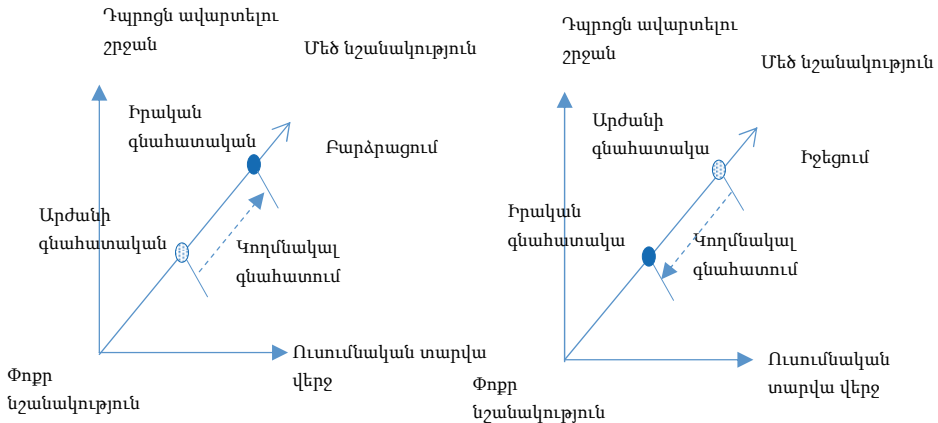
Դպրոցն ավարտելու շրջան

Մեծ նշանակություն

Իրական գնահատական

Բարձրացում

Արժանի գնահատական

Կողմնակալ գնահատում

Ուսումնական տարվա վերջ

Փոքր նշանակություն

Դպրոցն ավարտելու շրջան

Մեծ նշանակություն

Արժանի գնահատակա

Իջեցում

Իրական գնահատակա

Կողմնակալ գնահատում

Ուսումնական տարվա վերջ

Փոքր նշանակություն